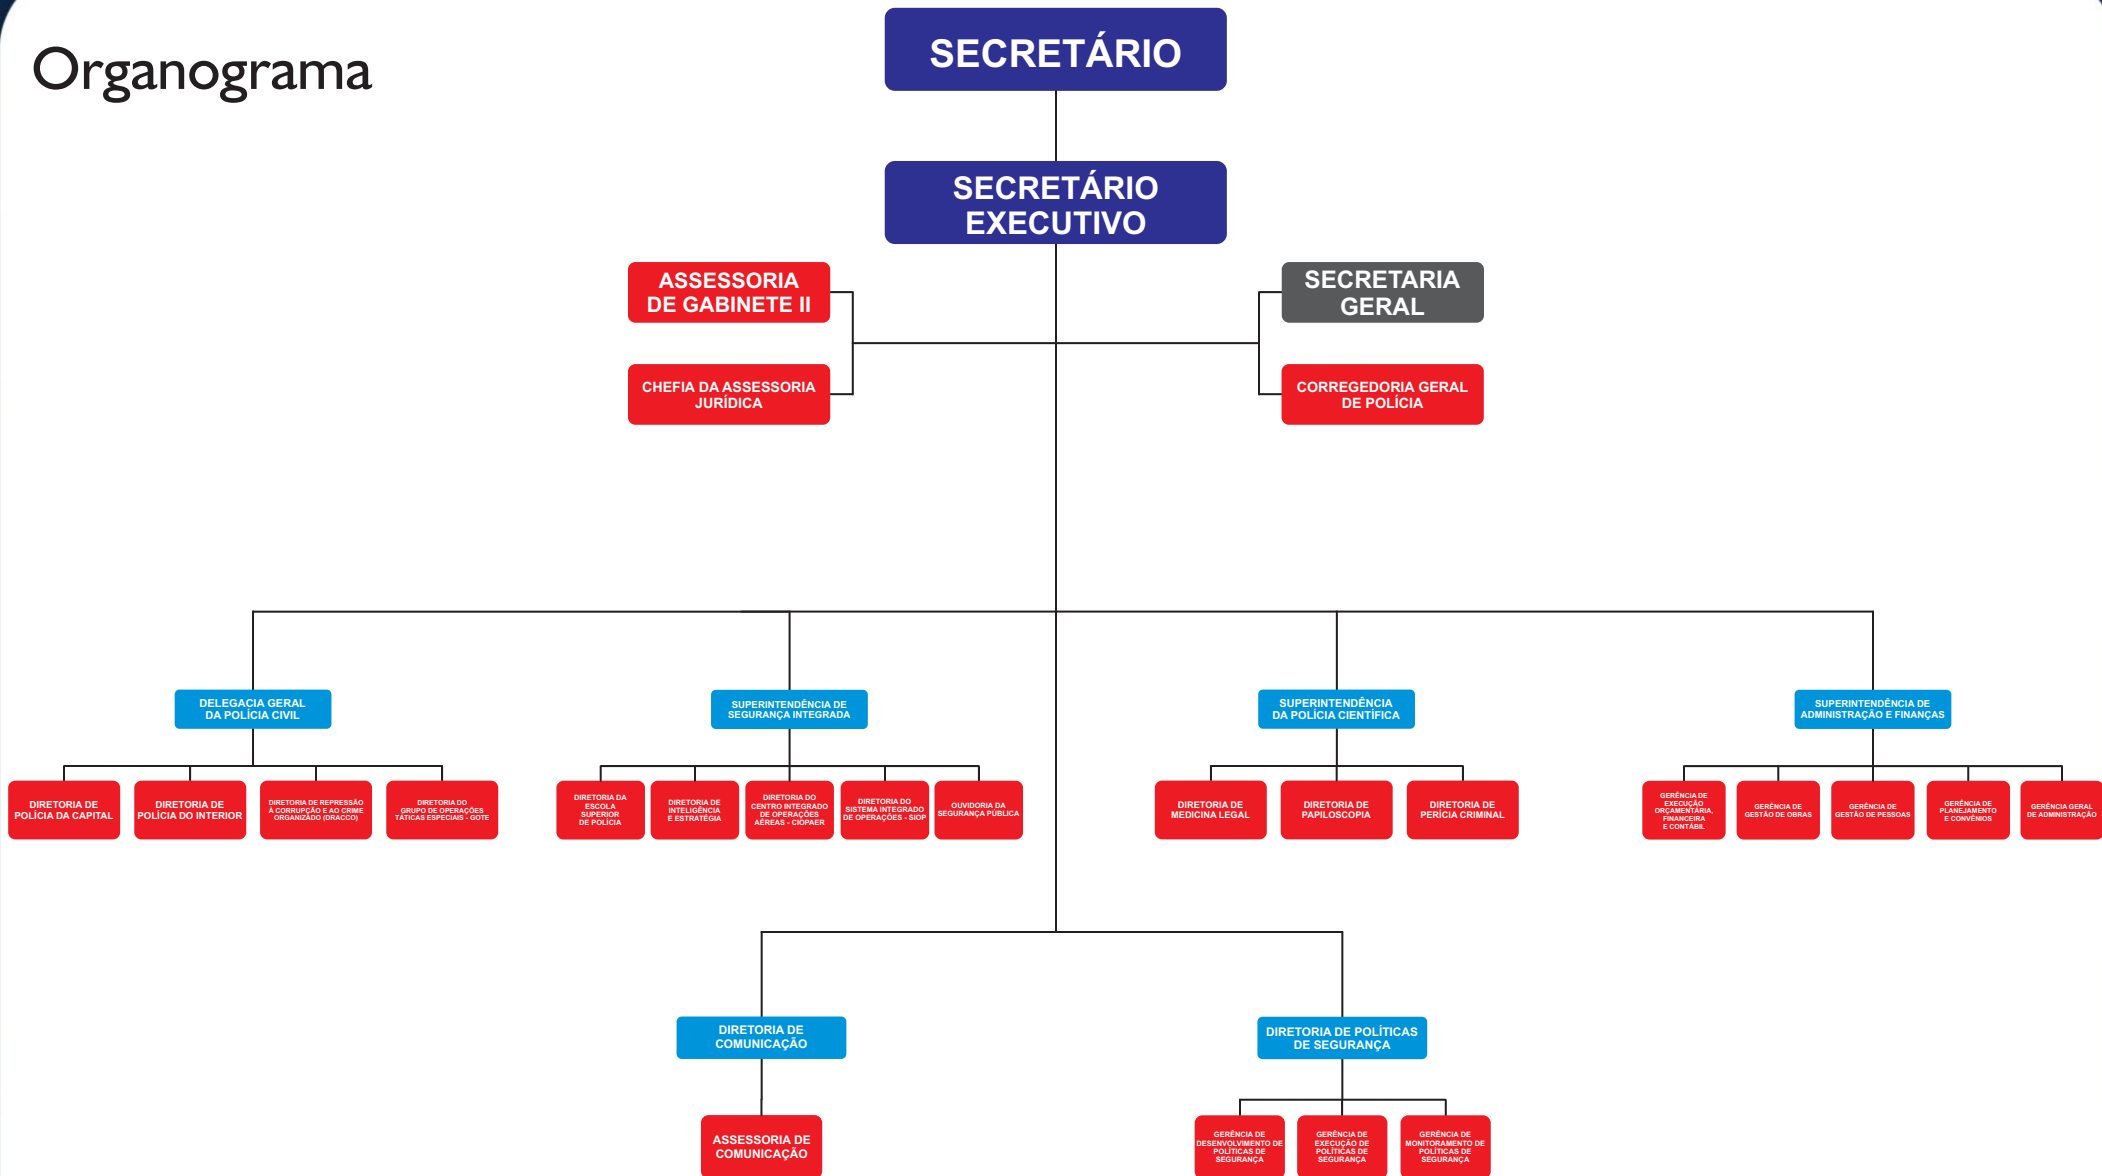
Organograma

SECRETÁRIO

SECRETÁRIO EXECUTIVO

ASSESSORIA DE GABINETE II

CHEFIA DA ASSESSORIA JURÍDICA

SECRETARIA GERAL

CORREGEDORIA GERAL DE POLÍCIA

DELEGACIA GERAL DA POLÍCIA CIVIL

DIRETORIA DE POLÍCIA DA CAPITAL

DIRETORIA DE POLÍCIA DO INTERIOR

DIRETORIA DE REPRESSÃO À CORRUPÇÃO E AO CRIME ORGANIZADO (DRACCO)

DIRETORIA DO GRUPO DE OPERAÇÕES TÁTICAS ESPECIAIS - GOTE

SUPERINTENDÊNCIA DE SEGURANÇA INTEGRADA

DIRETORIA DA ESCOLA SUPERIOR DE POLÍCIA

DIRETORIA DE INTELIGÊNCIA E ESTRATÉGIA

DIRETORIA DO CENTRO INTEGRADO DE OPERAÇÕES AÉREAS - CIOPAER

DIRETORIA DO SISTEMA INTEGRADO DE OPERAÇÕES - SIOP

OUVIDORIA DA SEGURANÇA PÚBLICA

SUPERINTENDÊNCIA DA POLÍCIA CIENTÍFICA

DIRETORIA DE MEDICINA LEGAL

DIRETORIA DE PAPILOSCOPIA

DIRETORIA DE PERÍCIA CRIMINAL

SUPERINTENDÊNCIA DE ADMINISTRAÇÃO E FINANÇAS

GERÊNCIA DE EXECUÇÃO ORÇAMENTÁRIA, FINANCEIRA E CONTÁBIL

GERÊNCIA DE GESTÃO DE OBRAS

GERÊNCIA DE GESTÃO DE PESSOAS

GERÊNCIA DE PLANEJAMENTO E CONVÊNIOS

GERÊNCIA GERAL DE ADMINISTRAÇÃO

DIRETORIA DE COMUNICAÇÃO

ASSESSORIA DE COMUNICAÇÃO

DIRETORIA DE POLÍTICAS DE SEGURANÇA

GERÊNCIA DE DESENVOLVIMENTO DE POLÍTICAS DE SEGURANÇA

GERÊNCIA DE EXECUÇÃO DE POLÍTICAS DE SEGURANÇA

GERÊNCIA DE MONITORAMENTO DE POLÍTICAS DE SEGURANÇA